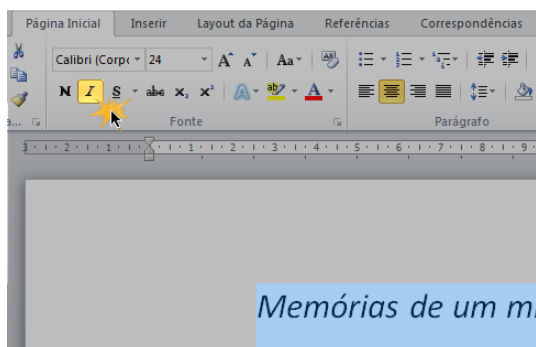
Página Inicial | Inserir | Layout da Página | Referências | Correspondências

Calibri (Corp | 24 | A A | Aa

N I S abc x₂ x²

a... | Fonte | Parágrafo

3 · 1 · 2 · 1 · 1 · 1 · 1 · 2 · 1 · 3 · 1 · 4 · 1 · 5 · 1 · 6 · 1 · 7 · 1 · 8 · 1 · 9

Memórias de um m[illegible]